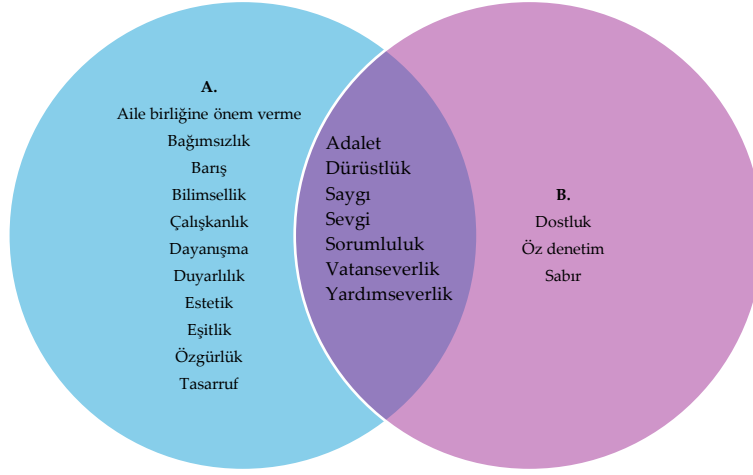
A.
Aile birliğine önem verme
Bağımsızlık
Barış
Bilimsellik
Çalışkanlık
Dayanışma
Duyarlılık
Estetik
Eşitlik
Özgürlük
Tasarruf

Adalet
Dürüstlük
Saygı
Sevgi
Sorumluluk
Vatanseverlik
Yardımseverlik

B.
Dostluk
Öz denetim
Sabır